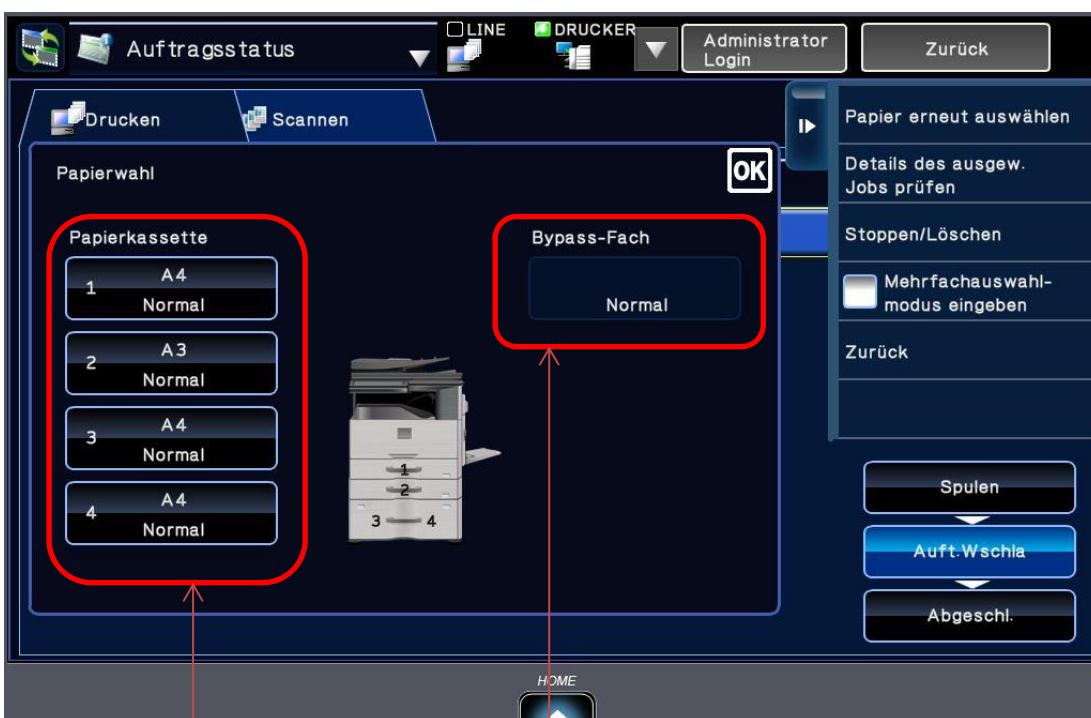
Auftragsstatus

LINE

DRUCKER

Administrator Login

Zurück

Drucken

Scannen

Papierwahl

OK

Papierkassette

1 A4 Normal

2 A3 Normal

3 A4 Normal

4 A4 Normal

1

2

3

4

Bypass-Fach

Normal

Papier erneut auswählen

Details des ausgew. Jobs prüfen

Stoppen/Löschen

Mehrfachauswahlmodus eingeben

Zurück

Spulen

Auft.Wschla

Abgeschl.

HOME